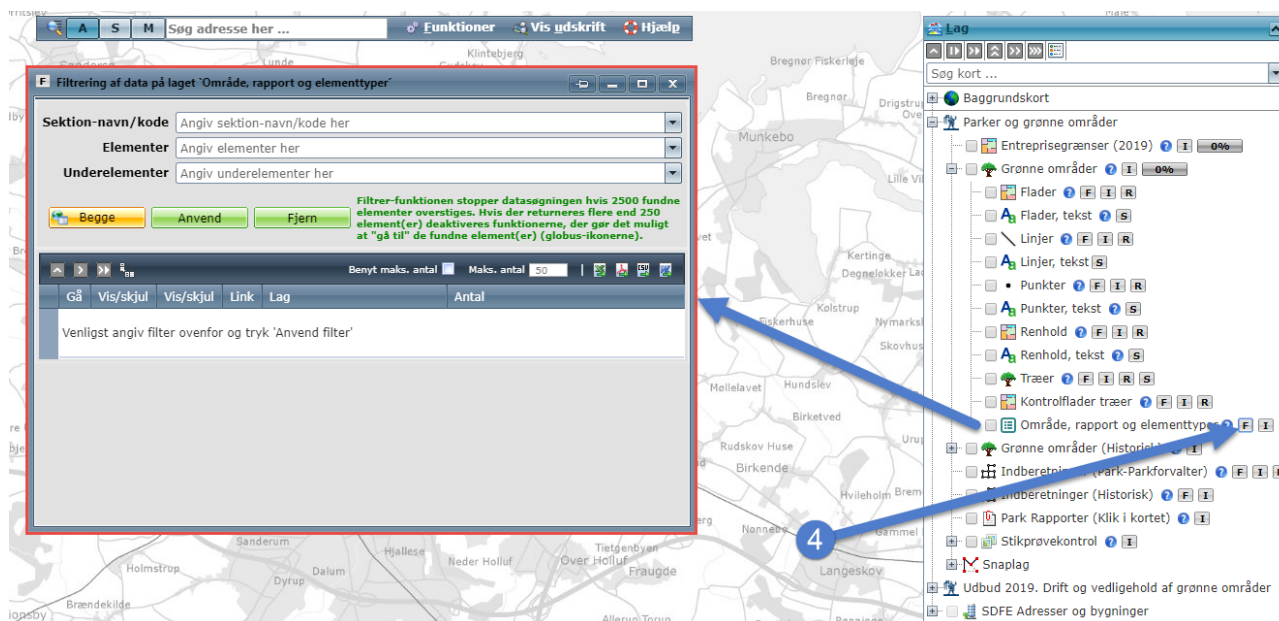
A S M Søg adresse her ... Funktioner Vis udskrift Hjælp

Filtrering af data på laget `Område, rapport og elementtyper`

Sektion-navn/kode Angiv sektion-navn/kode her
Elementer Angiv elementer her
Underelementer Angiv underelementer her

Begge Anvend Fjern

Filtrer-funktionen stopper datasøgningen hvis 2500 fundne elementer overstiges. Hvis der returneres flere end 250 element(er) deaktiveres funktionerne, der gør det muligt at "gå til" de fundne element(er) (globus-ikonerne).

Benyt maks. antal Maks. antal 50

| Gå | Vis/skjul | Vis/skjul | Link | Lag | Antal |
|---|---|---|---|---|---|

Venligst angiv filter ovenfor og tryk 'Anvend filter'

Lag
Søg kort ...
Baggrundskort
Parker og grønne områder
Entreprisegrænser (2019) I 0%
Grønne områder I 0%
Flader F I R
Flader, tekst S
Linjer F I R
Linjer, tekst S
Punkter F I R
Punkter, tekst S
Renhold F I R
Renhold, tekst S
Træer F I R S
Kontrolflader træer F I R
Område, rapport og elementtyper F I
Grønne områder (Historisk) I
Indberetninger (Park-Parkforvalter) F I I
Indberetninger (Historisk) F I
Park Rapporter (Klik i kortet) I
Stikprøvekontrol I
Snaplag
Udbud 2019. Drift og vedligehold af grønne områder
SDFE Adresser og bygninger

4

Klintebjerg Bregnør Fiskerleje Bregnør Drigstrup Munkebo Lille Vil Kertinge Degneløkke Lac Kolstrup Fiskerhuse Nymarksl Skovhus Møllelavet Hundslev Birketved Rudskov Huse Birkende Urup Hvileholm Bremø Nonnebo Sanderum Hjallese Tietgenbyen Holmstrup Dalum Neder Holluf Over Holluf Fraugde Langeskov Brændekilde